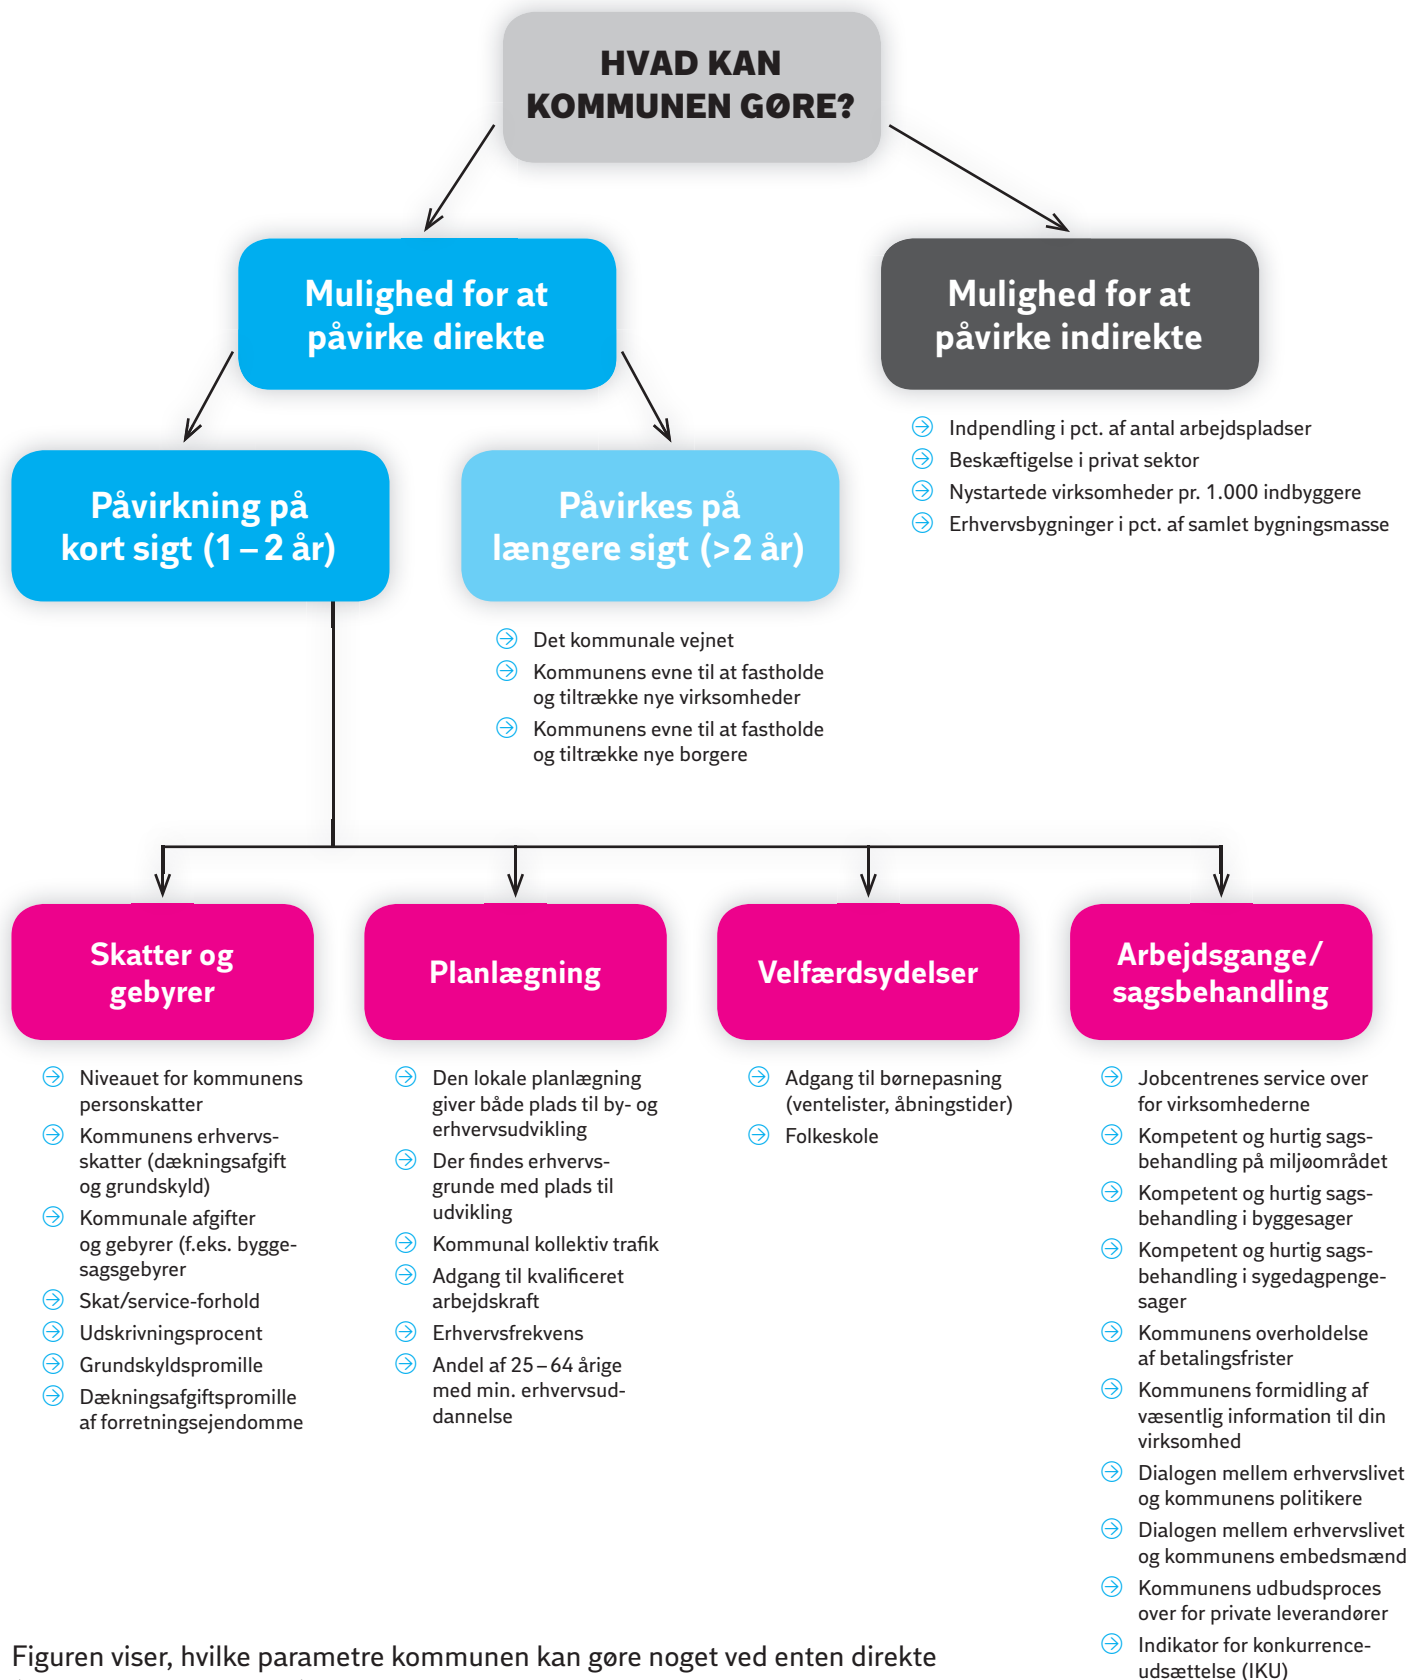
HVAD KAN KOMMUNEN GØRE?

Mulighed for at påvirke direkte

Mulighed for at påvirke indirekte

Indpendling i pct. af antal arbejdspladser
Beskæftigelse i privat sektor
Nystartede virksomheder pr. 1.000 indbyggere
Erhvervsbygninger i pct. af samlet bygningsmasse

Påvirkning på kort sigt (1 – 2 år)

Påvirkes på længere sigt (>2 år)

Det kommunale vejnet
Kommunens evne til at fastholde og tiltrække nye virksomheder
Kommunens evne til at fastholde og tiltrække nye borgere

Skatter og gebyrer

Niveauet for kommunens personskatter
Kommunens erhvervsskatter (dækningsafgift og grundskyld)
Kommunale afgifter og gebyrer (f.eks. byggesagsgebyrer
Skat/service-forhold
Udskrivningsprocent
Grundskyldspromille
Dækningsafgiftspromille af forretningsejendomme

Planlægning

Den lokale planlægning giver både plads til by- og erhvervsudvikling
Der findes erhvervsgrunde med plads til udvikling
Kommunal kollektiv trafik
Adgang til kvalificeret arbejdskraft
Erhvervsfrekvens
Andel af 25 – 64 årige med min. erhvervsuddannelse

Velfærdsydelser

Adgang til børnepasning (ventelister, åbningstider)
Folkeskole

Arbejdsgange/ sagsbehandling

Jobcentrenes service over for virksomhederne
Kompetent og hurtig sagsbehandling på miljøområdet
Kompetent og hurtig sagsbehandling i byggesager
Kompetent og hurtig sagsbehandling i sygedagpengesager
Kommunens overholdelse af betalingsfrister
Kommunens formidling af væsentlig information til din virksomhed
Dialogen mellem erhvervslivet og kommunens politikere
Dialogen mellem erhvervslivet og kommunens embedsmænd
Kommunens udbudsproces over for private leverandører
Indikator for konkurrenceudsættelse (IKU)

Figuren viser, hvilke parametre kommunen kan gøre noget ved enten direkte